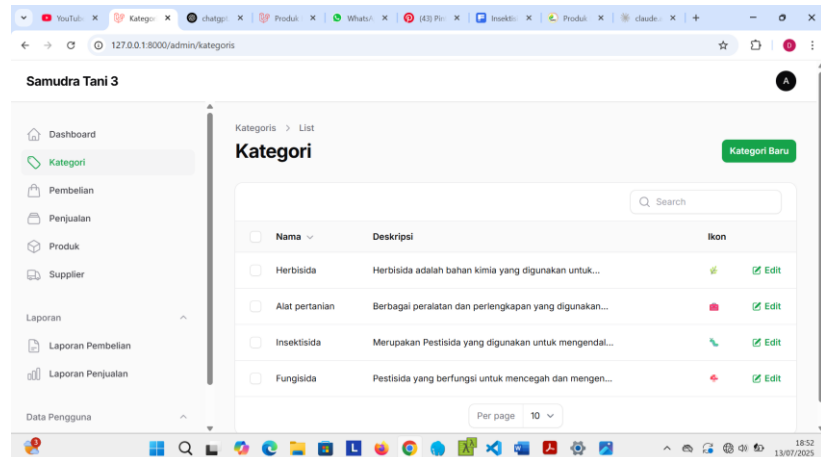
YouTube × Kategori × chatgpt × Produk × WhatsA × (43) Pin × Insektis × Produk × claude × +

127.0.0.1:8000/admin/kategoris

Samudra Tani 3

A

Dashboard
Kategori
Pembelian
Penjualan
Produk
Supplier

Laporan
Laporan Pembelian
Laporan Penjualan

Data Pengguna

Kategoris > List

Kategori

Kategori Baru

Search

| | Nama | Deskripsi | Ikon | |
|---|---|---|---|---|
| | Herbisida | Herbisida adalah bahan kimia yang digunakan untuk... | | Edit |
| | Alat pertanian | Berbagai peralatan dan perlengkapan yang digunakan... | | Edit |
| | Insektisida | Merupakan Pestisida yang digunakan untuk mengendal... | | Edit |
| | Fungisida | Pestisida yang berfungsi untuk mencegah dan mengen... | | Edit |

Per page 10

18:52
13/07/2025